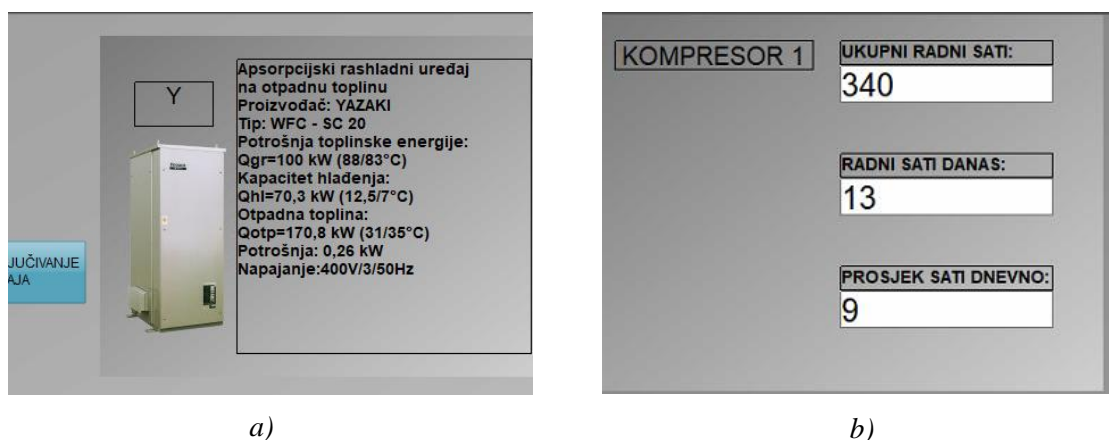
Y

Apsorpcijski rashladni uređaj na otpadnu toplinu
Proizvođač: YAZAKI
Tip: WFC - SC 20
Potrošnja toplinske energije:
Qgr=100 kW (88/83°C)
Kapacitet hlađenja:
Qhl=70,3 kW (12,5/7°C)
Otpadna toplina:
Qotp=170,8 kW (31/35°C)
Potrošnja: 0,26 kW
Napajanje:400V/3/50Hz

JUČIVANJE
AJA

a)

KOMPRESOR 1

UKUPNI RADNI SATI:
340

RADNI SATI DANAS:
13

PROSJEK SATI DNEVNO:
9

b)